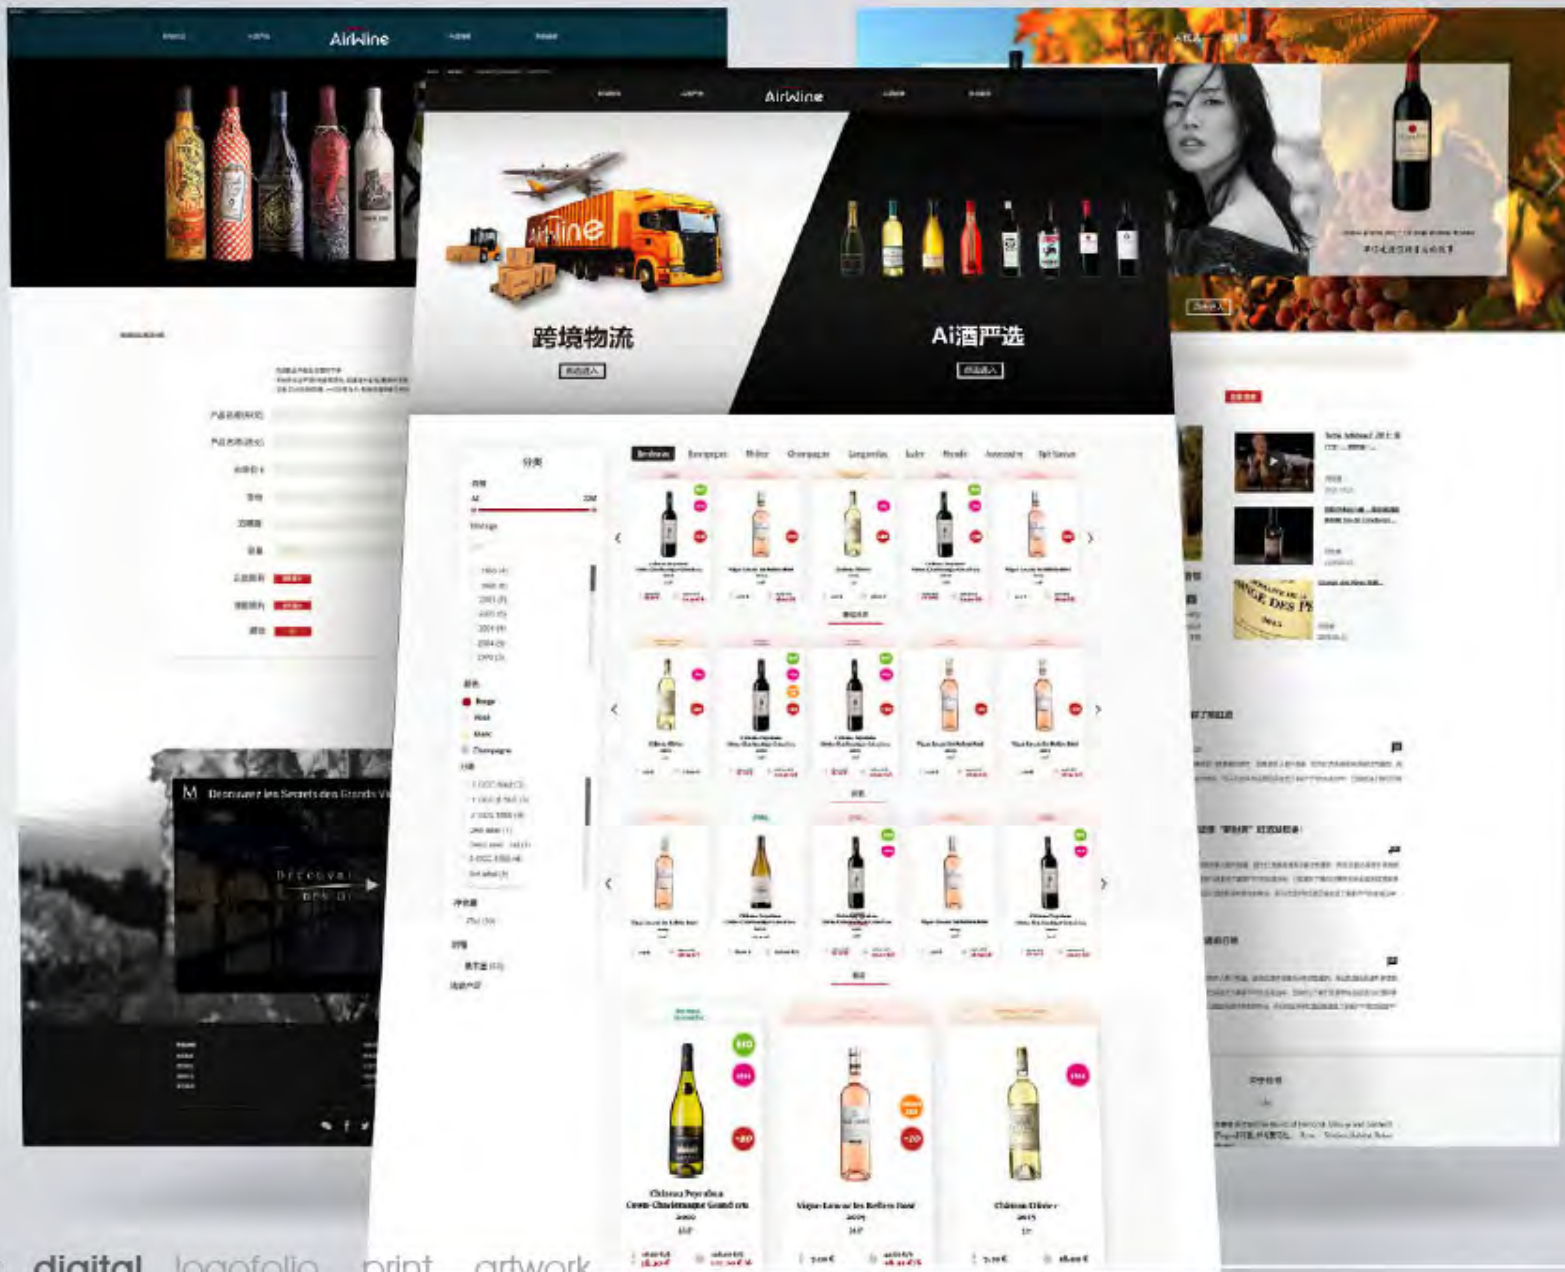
AirWine

AirWine

Airline

跨境物流

Ai酒严选

分类

Bordeaux Bourgogne Rhône Champagne Languedoc Italie Rosés Accessoire Spiritueux

Rouge

Blanc

Champagne

Découvrez les Secrets des Grands Vi

Découvr

Château Peyrabon Crem-Chalemagne Grand cru

Vigne-Lourac les Reflets Rosé

Château Olivier

digital logofolio print artwork